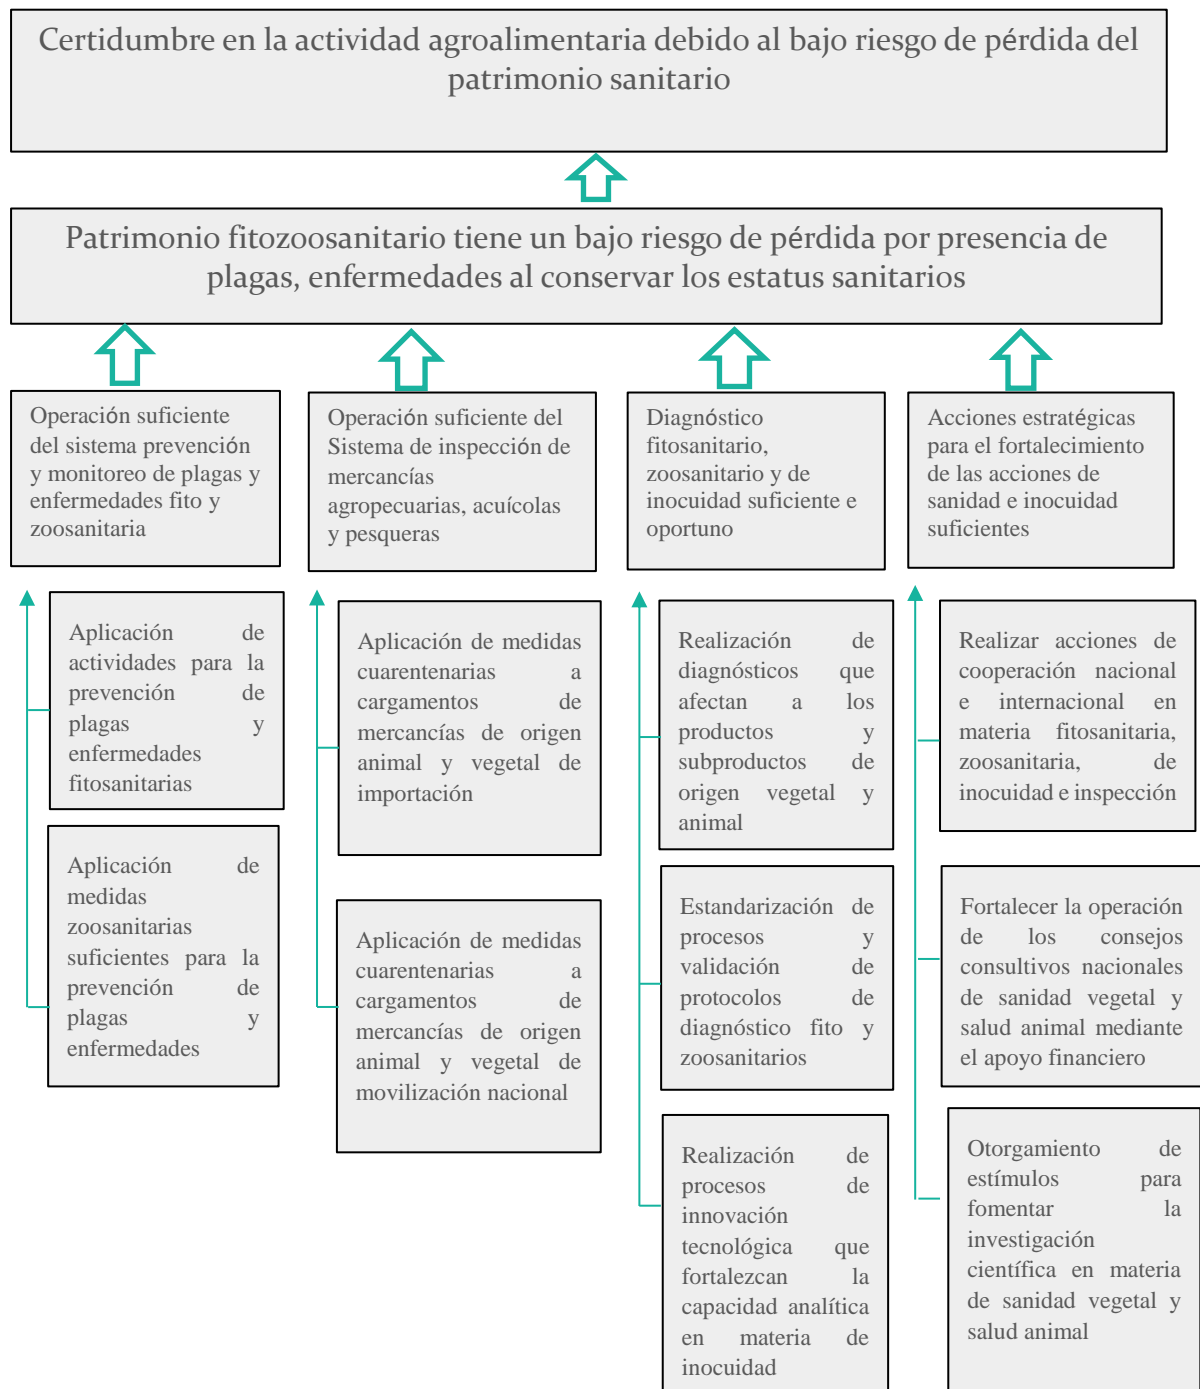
Certidumbre en la actividad agroalimentaria debido al bajo riesgo de pérdida del patrimonio sanitario

Patrimonio fitozoosanitario tiene un bajo riesgo de pérdida por presencia de plagas, enfermedades al conservar los estatus sanitarios

Operación suficiente del sistema prevención y monitoreo de plagas y enfermedades fito y zoosanitaria

Aplicación de actividades para la prevención de plagas y enfermedades fitosanitarias

Aplicación de medidas zoosanitarias suficientes para la prevención de plagas y enfermedades

Operación suficiente del Sistema de inspección de mercancías agropecuarias, acuícolas y pesqueras

Aplicación de medidas cuarentenarias a cargamentos de mercancías de origen animal y vegetal de importación

Aplicación de medidas cuarentenarias a cargamentos de mercancías de origen animal y vegetal de movilización nacional

Diagnóstico fitosanitario, zoosanitario y de inocuidad suficiente e oportuno

Realización de diagnósticos que afectan a los productos y subproductos de origen vegetal y animal

Estandarización de procesos y validación de protocolos de diagnóstico fito y zoosanitarios

Realización de procesos de innovación tecnológica que fortalezcan la capacidad analítica en materia de inocuidad

Acciones estratégicas para el fortalecimiento de las acciones de sanidad e inocuidad suficientes

Realizar acciones de cooperación nacional e internacional en materia fitosanitaria, zoosanitaria, de inocuidad e inspección

Fortalecer la operación de los consejos consultivos nacionales de sanidad vegetal y salud animal mediante el apoyo financiero

Otorgamiento de estímulos para fomentar la investigación científica en materia de sanidad vegetal y salud animal